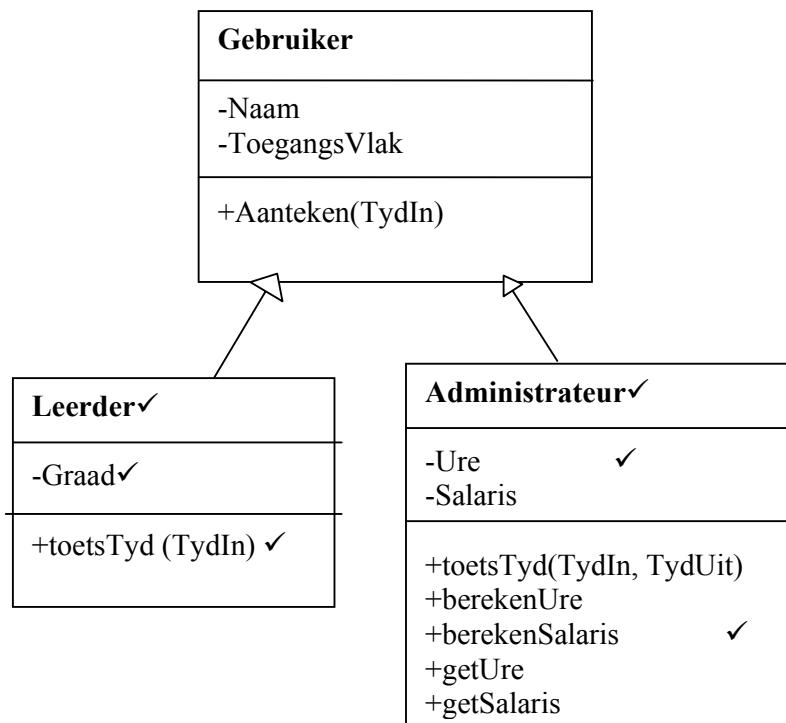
**Gebruiker**

-Naam
-ToegangsVlak

+Aanteken(TydIn)

**Leerder**✓

-Graad✓

+toetsTyd (TydIn) ✓

**Administrateur**✓

-Ure ✓
-Salaris

+toetsTyd(TydIn, TydUit)
+berekenUre
+berekenSalaris ✓
+getUre
+getSalaris